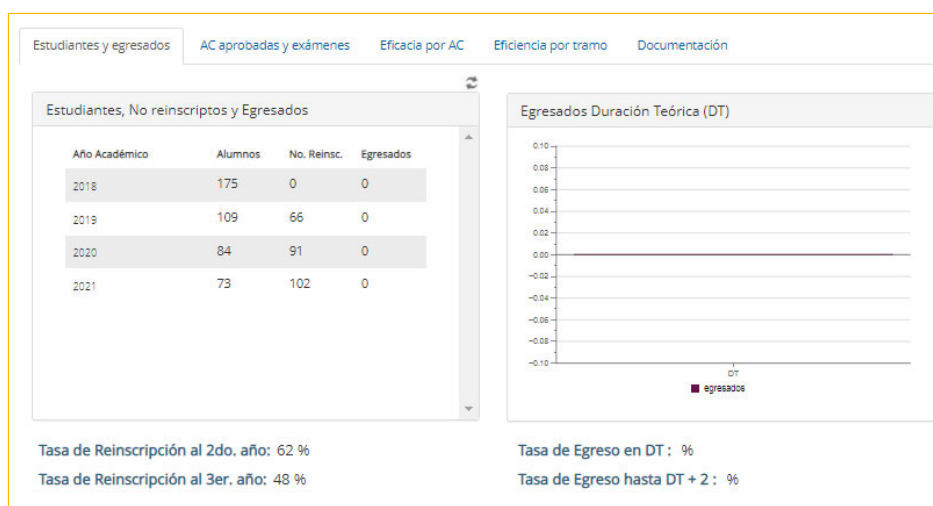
Estudiantes y egresados | AC aprobadas y exámenes | Eficacia por AC | Eficiencia por tramo | Documentación

Estudiantes, No reinscriptos y Egresados

| Año Académico | Alumnos | No. Reinsc. | Egresados |
|---|---|---|---|
| 2018 | 175 | 0 | 0 |
| 2019 | 109 | 66 | 0 |
| 2020 | 84 | 91 | 0 |
| 2021 | 73 | 102 | 0 |

Egresados Duración Teórica (DT)

0.10
0.08
0.06
0.04
0.02
0.00
-0.02
-0.04
-0.06
-0.08
-0.10

DT

egresados

Tasa de Reinscripción al 2do. año: 62 %

Tasa de Reinscripción al 3er. año: 48 %

Tasa de Egreso en DT : %

Tasa de Egreso hasta DT + 2 : %